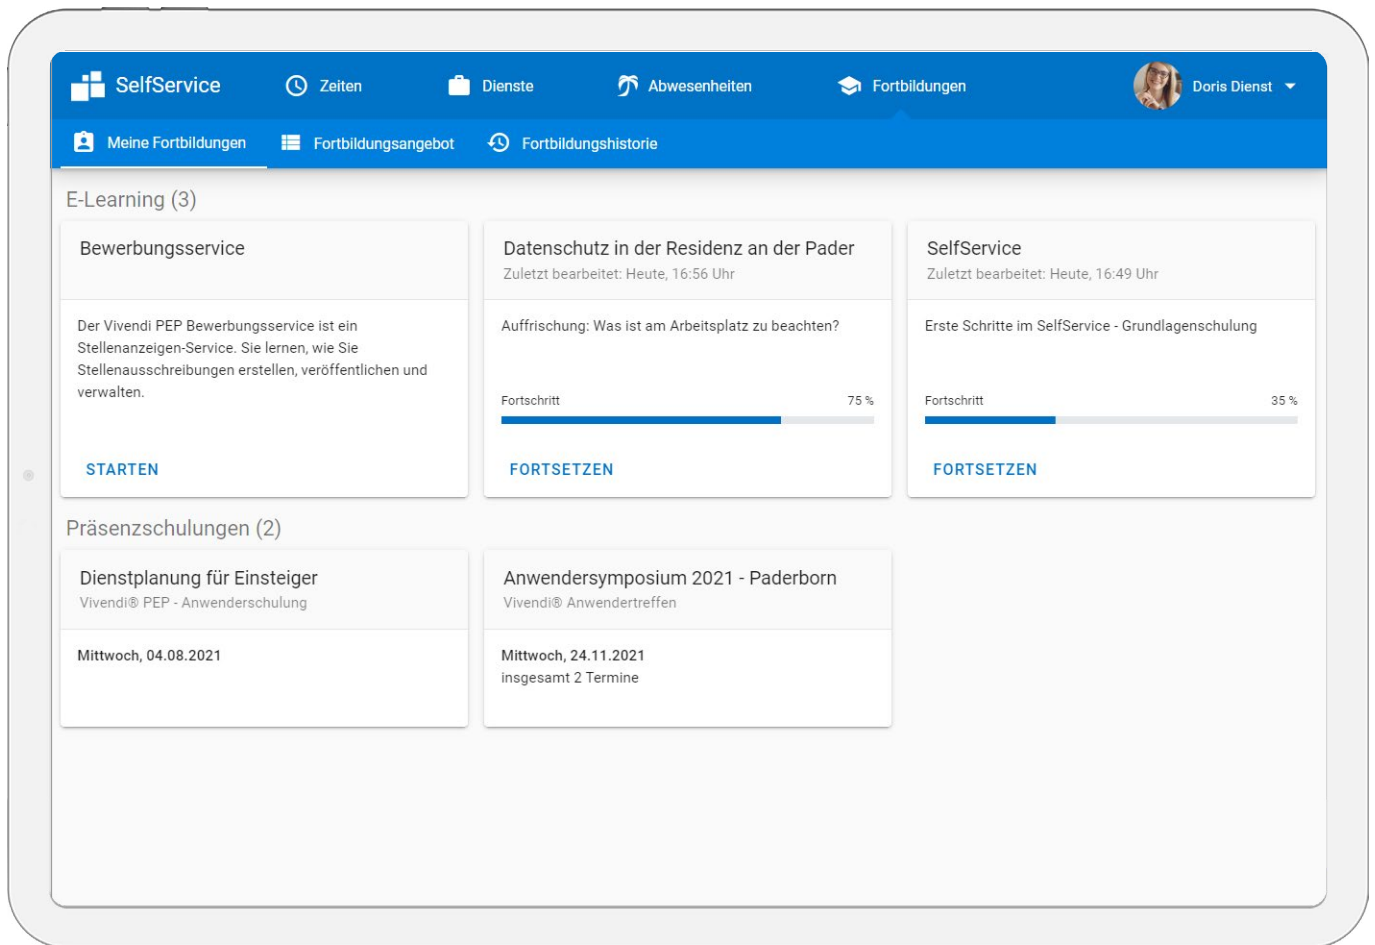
SelfService Zeiten Dienste Abwesenheiten Fortbildungen Doris Dienst

Meine Fortbildungen Fortbildungsangebot Fortbildungshistorie

E-Learning (3)

Bewerbungsservice

Der Vivendi PEP Bewerbungsservice ist ein Stellenanzeigen-Service. Sie lernen, wie Sie Stellenausschreibungen erstellen, veröffentlichen und verwalten.

STARTEN

Datenschutz in der Residenz an der Pader
Zuletzt bearbeitet: Heute, 16:56 Uhr

Auffrischung: Was ist am Arbeitsplatz zu beachten?

Fortschritt 75 %

FORTSETZEN

SelfService
Zuletzt bearbeitet: Heute, 16:49 Uhr

Erste Schritte im SelfService - Grundlagenschulung

Fortschritt 35 %

FORTSETZEN

Präsenzschulungen (2)

Dienstplanung für Einsteiger
Vivendi® PEP - Anwenderschulung

Mittwoch, 04.08.2021

Anwendersymposium 2021 - Paderborn
Vivendi® Anwendertreffen

Mittwoch, 24.11.2021
insgesamt 2 Termine